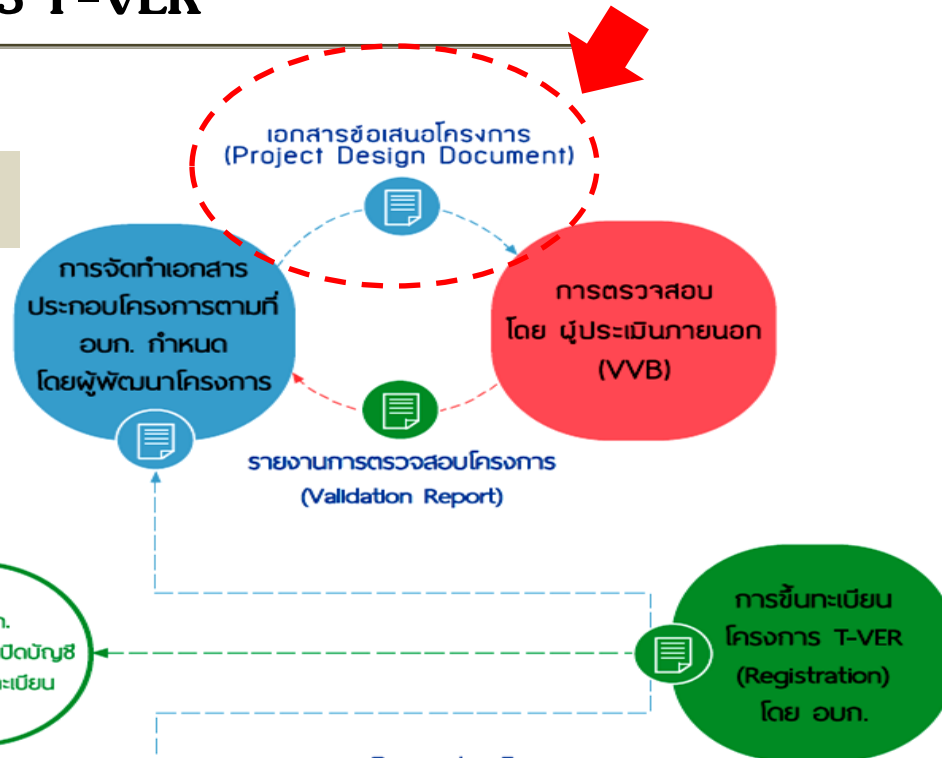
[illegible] T-VER

เอกสารข้อเสนอโครงการ (Project Design Document)

การจัดทำเอกสารประกอบโครงการตามที่ อบก. กำหนด โดยผู้พัฒนาโครงการ

การตรวจสอบ โดย ผู้ประเมินภายนอก (VVB)

รายงานการตรวจสอบโครงการ (Validation Report)

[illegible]ก. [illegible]เปิดบัญชี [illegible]ทะเบียน

การขึ้นทะเบียนโครงการ T-VER (Registration) โดย อบก.